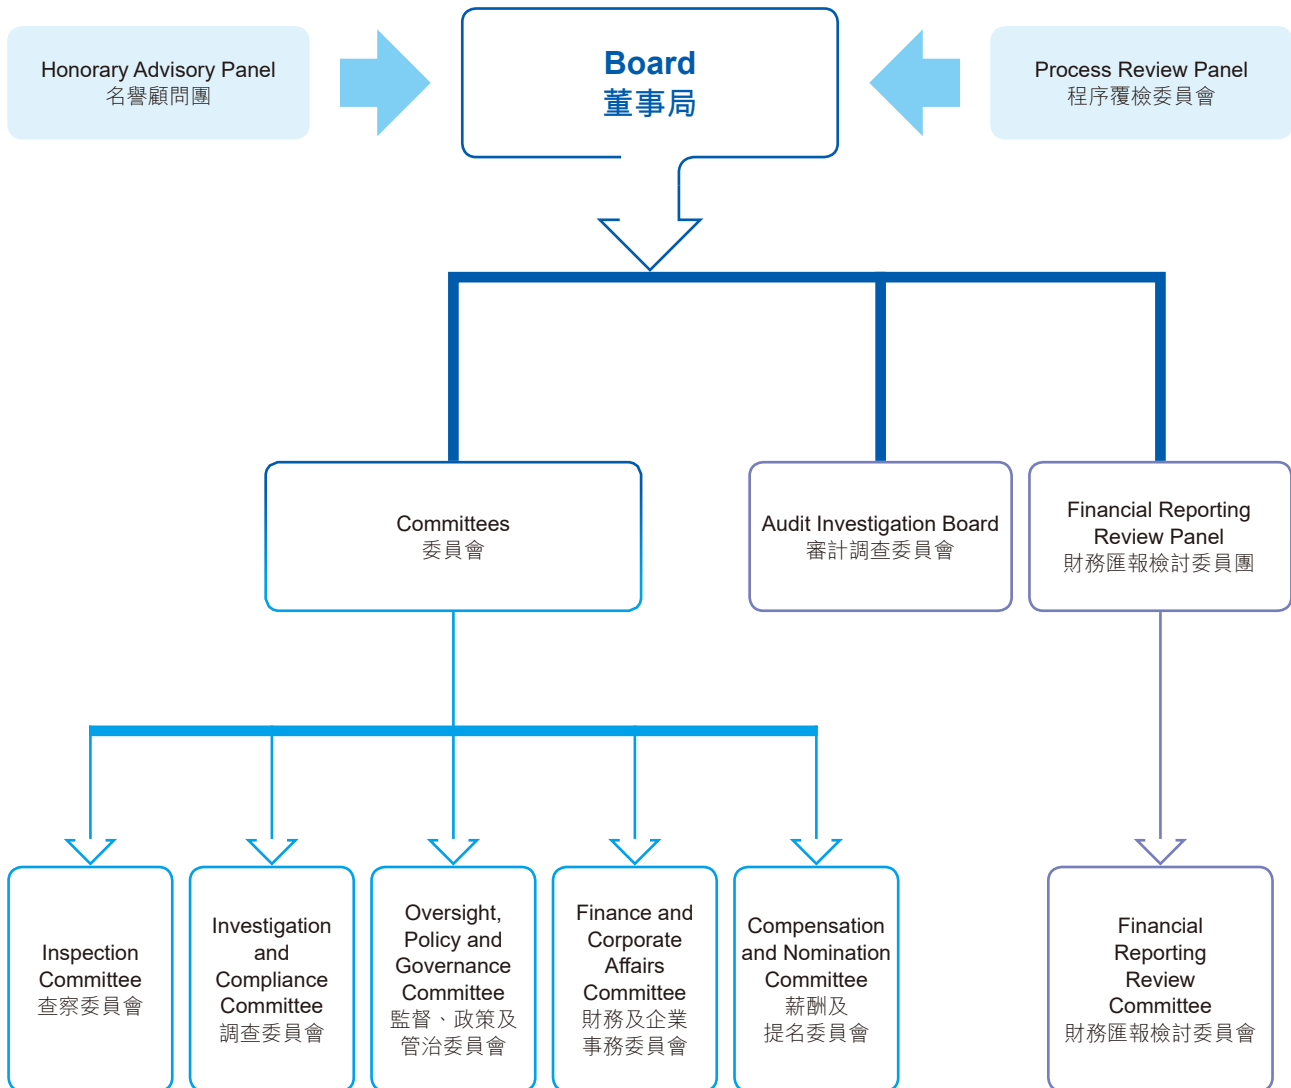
Honorary Advisory Panel
名譽顧問團

Board
董事局

Process Review Panel
程序覆檢委員會

Committees
委員會

Audit Investigation Board
審計調查委員會

Financial Reporting Review Panel
財務匯報檢討委員團

Inspection Committee
查察委員會

Investigation and Compliance Committee
調查委員會

Oversight, Policy and Governance Committee
監督、政策及管治委員會

Finance and Corporate Affairs Committee
財務及企業事務委員會

Compensation and Nomination Committee
薪酬及提名委員會

Financial Reporting Review Committee
財務匯報檢討委員會